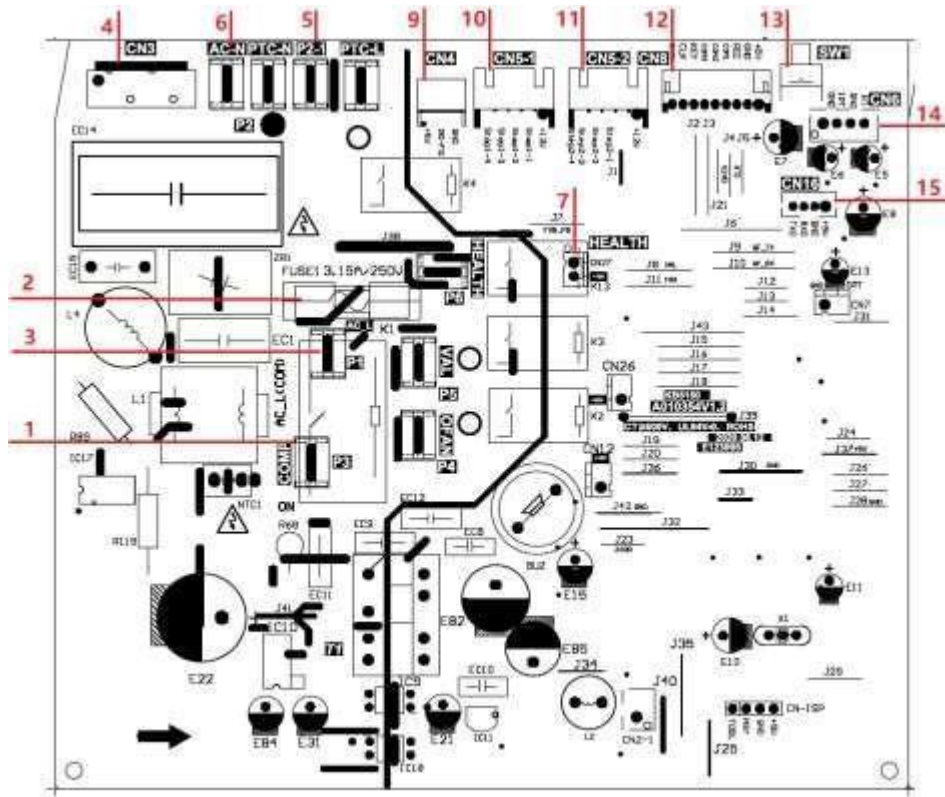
4
6
5
9
10
11
12
13
CN3
AC-N
PTC-N
P2-1
PTC-L
CN4
CN5-1
CN5-2
CN8
SW1
CN6
14
15
P2
EC14
CN16
7
HEALTH
J38
HEALTH
P6
FUSE1 3.15A/250V
2
3
AC_L
K1
P1
EC1
L4
L1
FAN
P5
OFAN
P4
CN26
1
AC_L(COM)
COM
P3
CN12
IC17
NTC1
EC12
EC9
EC8
R119
E22
EC11
EC10
T1
E82
E16
E85
J34
J39
J40
J25
CN-ISP
E84
E31
E21
E11
E10
E7
E6
E5
E8
E13
CN7
J33
J32
J24
J20
J19
J26
J40
J15
J16
J17
J18
J9
J10
J11
J12
J13
J14
J21
J22
J23
J27
J28
J29
A010354V1.3